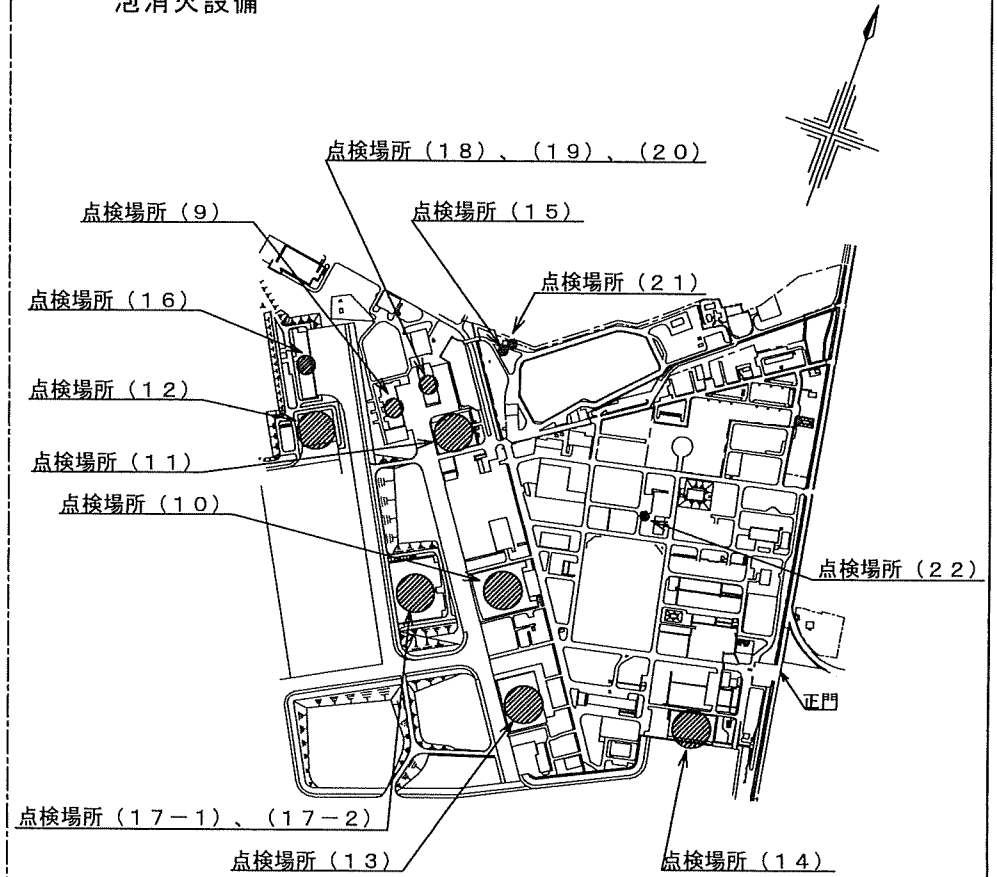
泡消火設備

点検場所（１８）、（１９）、（２０）

点検場所（９）

点検場所（１５）

点検場所（２１）

点検場所（１６）

点検場所（１２）

点検場所（１１）

点検場所（１０）

点検場所（２２）

正門

点検場所（１７－１）、（１７－２）

点検場所（１３）

点検場所（１４）